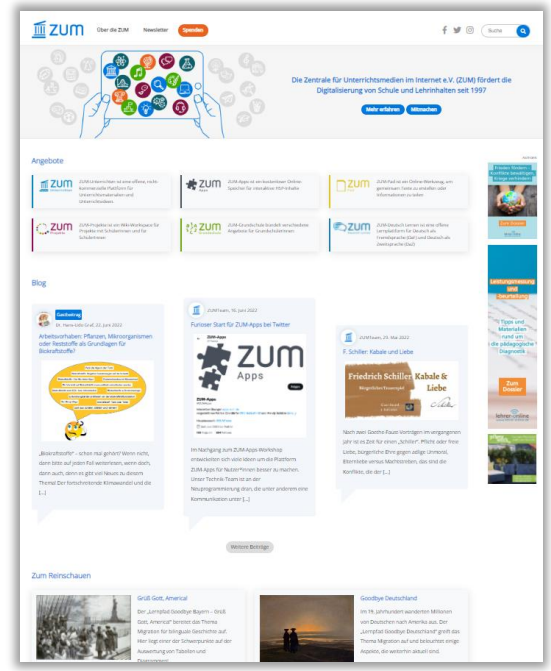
ZUM Über die ZUM Newsletter Spenden

Suche

Die Zentrale für Unterrichtsmedien im Internet e.V. (ZUM) fördert die Digitalisierung von Schule und Lehrinhalten seit 1997

Mehr erfahren Mitmachen

Angebote

ZUM Unterrichten ist eine offene, nicht-kommerzielle Plattform für Unterrichtsmaterialien und Unterrichtsideen.

ZUM Apps ist ein kostenloser Online-Speicher für interaktive H5P-Inhalte

ZUM-Pad ist ein Online-Werkzeug, um gemeinsam Texte zu erstellen oder Informationen zu teilen

ZUM Projekte ist ein Wiki-Workspace für Projekte mit Schülerinnen und für Schülerinnen

ZUM Grundschule bündelt verschiedenen Angebote für Grundschullehrkräfte

ZUM-Deutsch Lernen ist eine offene Lernplattform für Deutsch als Fremdsprache (DaF) und Deutsch als Zweitsprache (DaZ)

Blog

Gastbeitrag

Dr. Hans-Udo Graf, 22. Juni 2022

Arbeitsvorhaben: Pflanzen, Mikroorganismen oder Reststoffe als Grundlagen für Biokraftstoffe?

„Biokraftstoffe" – schon mal gehört? Wenn nicht, dann bitte auf jeden Fall weiterlesen, wenn doch, dann auch, denn es gibt viel Neues zu diesem Thema! Der fortschreitende Klimawandel und die [...]

ZUMTeam, 16. Juni 2022

Furioser Start für ZUM-Apps bei Twitter

ZUM Apps

Im Nachgang zum ZUM-Apps-Workshop entwickelten sich viele Ideen um die Plattform ZUM-Apps für Nutzer*innen besser zu machen. Unter Technik-Team ist in der Neuprogrammierung dran, die unter anderem eine Kommunikation unter [...]

ZUMTeam, 31. Mai 2022

F. Schiller: Kabale und Liebe

Friedrich Schiller Kabale & Liebe

Nach dem Goethe Faust-Vorträgen im vergangenen Jahr ist es Zeit für einen „Schiller": Pflicht oder freie Liebe, bürgerliche Ehre gegen adlige Unmoral, Bürgertum versus Machtstreben, das sind die Konflikte, die der [...]

Weitere Beiträge

Zum Reinschauen

Grüß Gott, America!

Der „Lernpfad Goodbye Bayern – Grüß Gott, America" bereitet das Thema Migration für bilinguale Geschichte auf. Hier liegt einer der Schwerpunkte auf der Auswertung von Tabellen und Diagrammen!

Goodbye Deutschland

Im 19. Jahrhundert wanderten Millionen von Deutschen nach Amerika aus. Der „Lernpfad Goodbye Deutschland" greift das Thema Migration auf und beleuchtet einige Aspekte, die weiterhin aktuell sind.

Leistungsmessung und -beurteilung

Tipps und Materialien rund um die pädagogische Diagnostik

Zum Dossier

lehrer-online